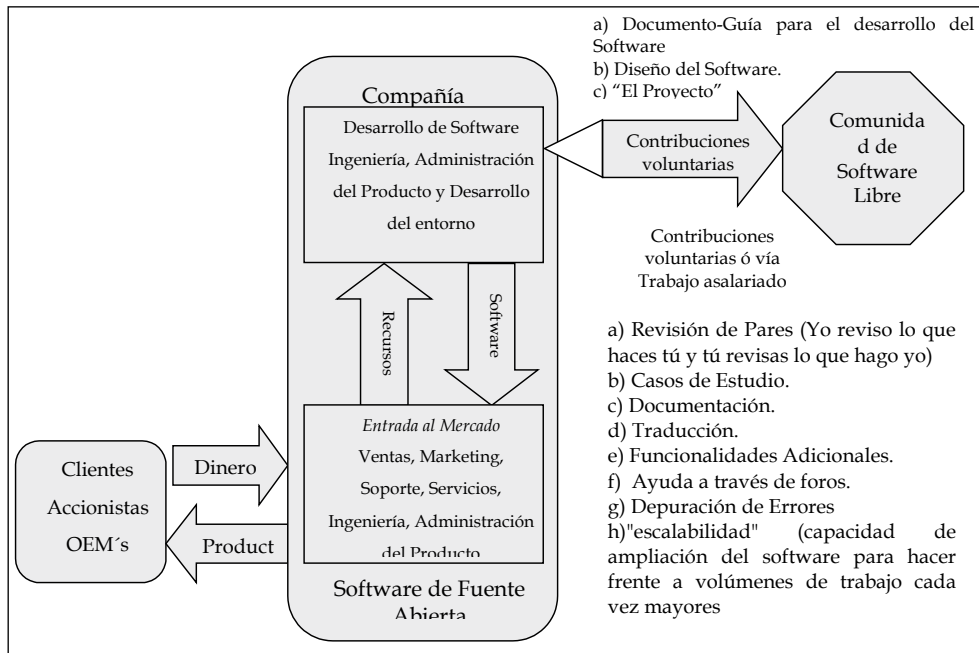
a) Documento-Guía para el desarrollo del Software
b) Diseño del Software.
c) "El Proyecto"

Compañía

Desarrollo de Software Ingeniería, Administración del Producto y Desarrollo del entorno

Contribuciones voluntarias

Comunidad de Software Libre

Contribuciones voluntarias ó vía Trabajo asalariado

Recursos

Software

a) Revisión de Pares (Yo reviso lo que haces tú y tú revisas lo que hago yo)
b) Casos de Estudio.
c) Documentación.
d) Traducción.
e) Funcionalidades Adicionales.
f) Ayuda a través de foros.
g) Depuración de Errores
h)"escalabilidad" (capacidad de ampliación del software para hacer frente a volúmenes de trabajo cada vez mayores

Clientes Accionistas OEM´s

Dinero

Product

Entrada al Mercado
Ventas, Marketing, Soporte, Servicios, Ingeniería, Administración del Producto

Software de Fuente Abierta